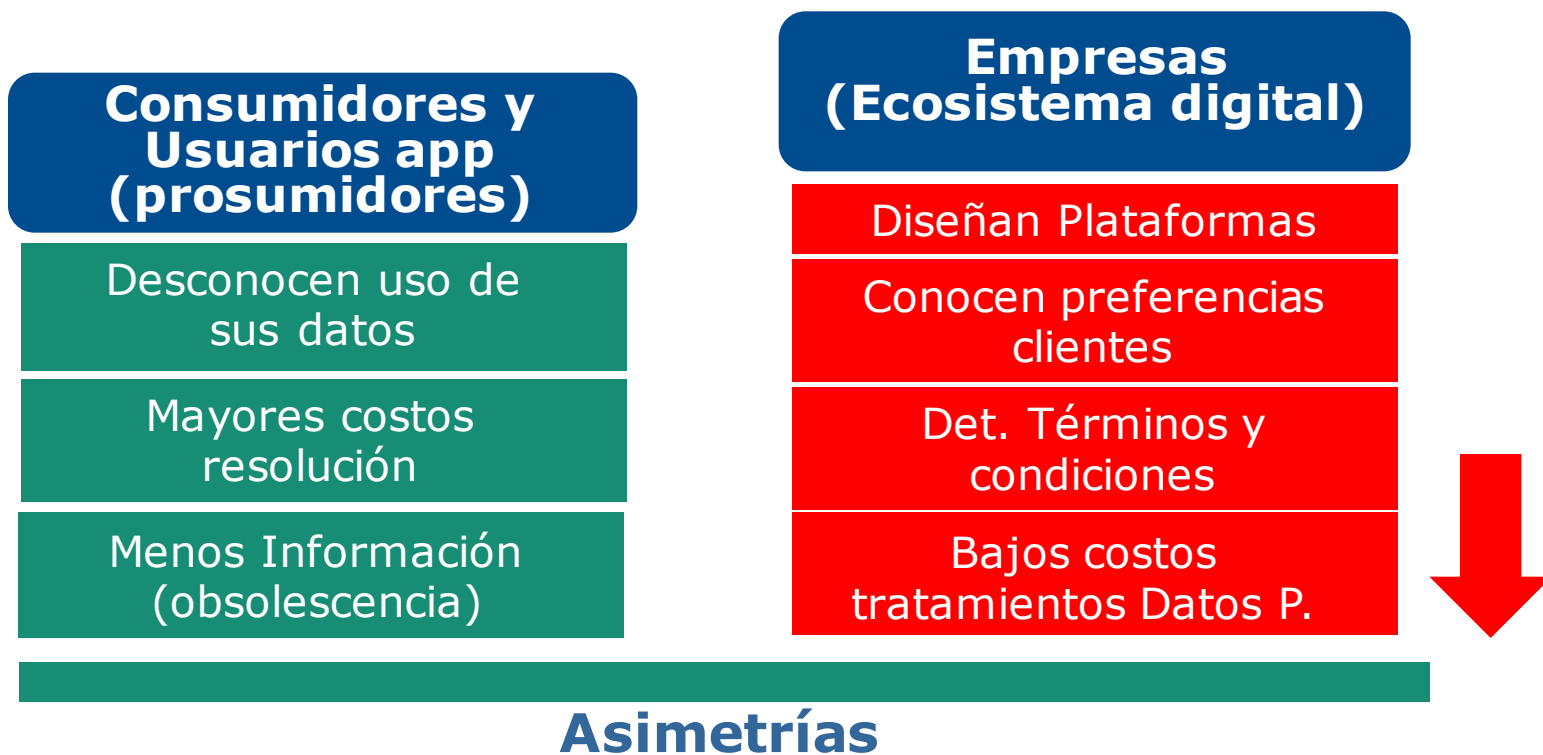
Consumidores y Usuarios app (prosumidores)

Desconocen uso de sus datos

Mayores costos resolución

Menos Información (obsolescencia)

Empresas (Ecosistema digital)

Diseñan Plataformas

Conocen preferencias clientes

Det. Términos y condiciones

Bajos costos tratamientos Datos P.

Asimetrías